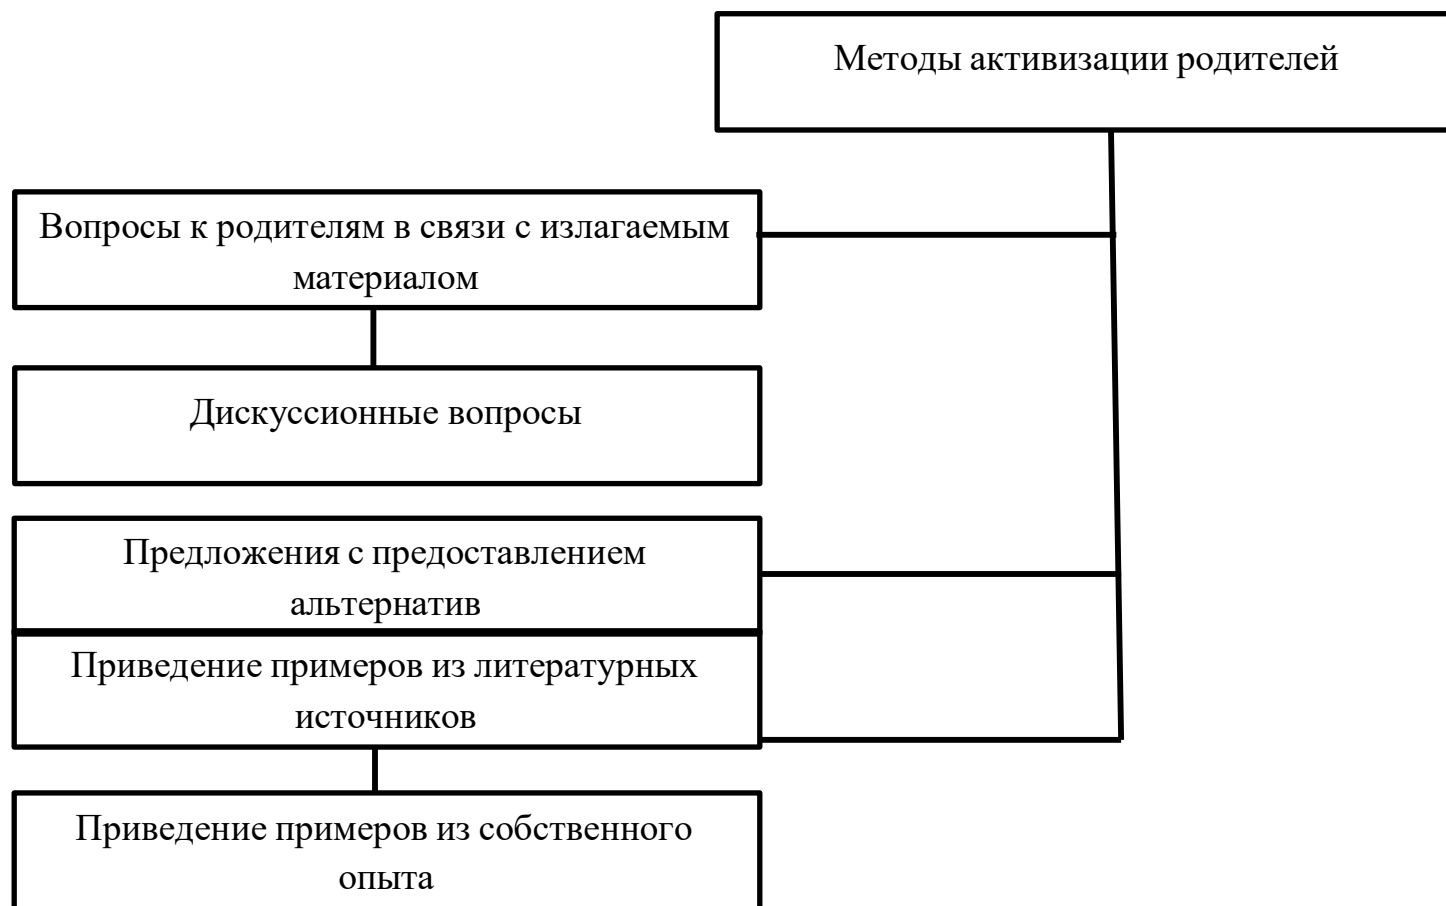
Методы активизации родителей

Вопросы к родителям в связи с излагаемым материалом

Дискуссионные вопросы

Предложения с предоставлением альтернатив

Приведение примеров из литературных источников

Приведение примеров из собственного опыта